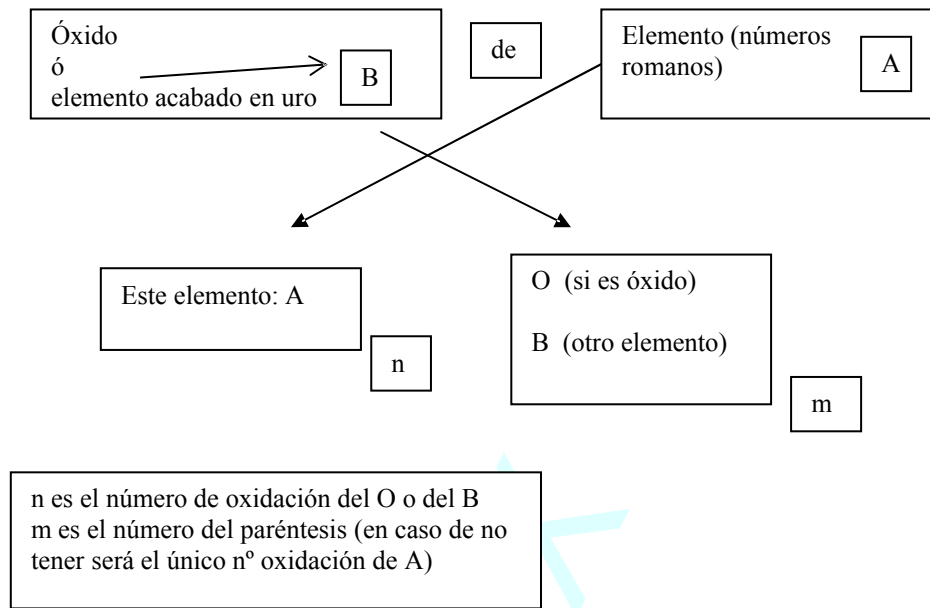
Óxido
ó
elemento acabado en uro

B

de

Elemento (números romanos)

A

Este elemento: A

n

O (si es óxido)

B (otro elemento)

m

n es el número de oxidación del O o del B
m es el número del paréntesis (en caso de no tener será el único nº oxidación de A)